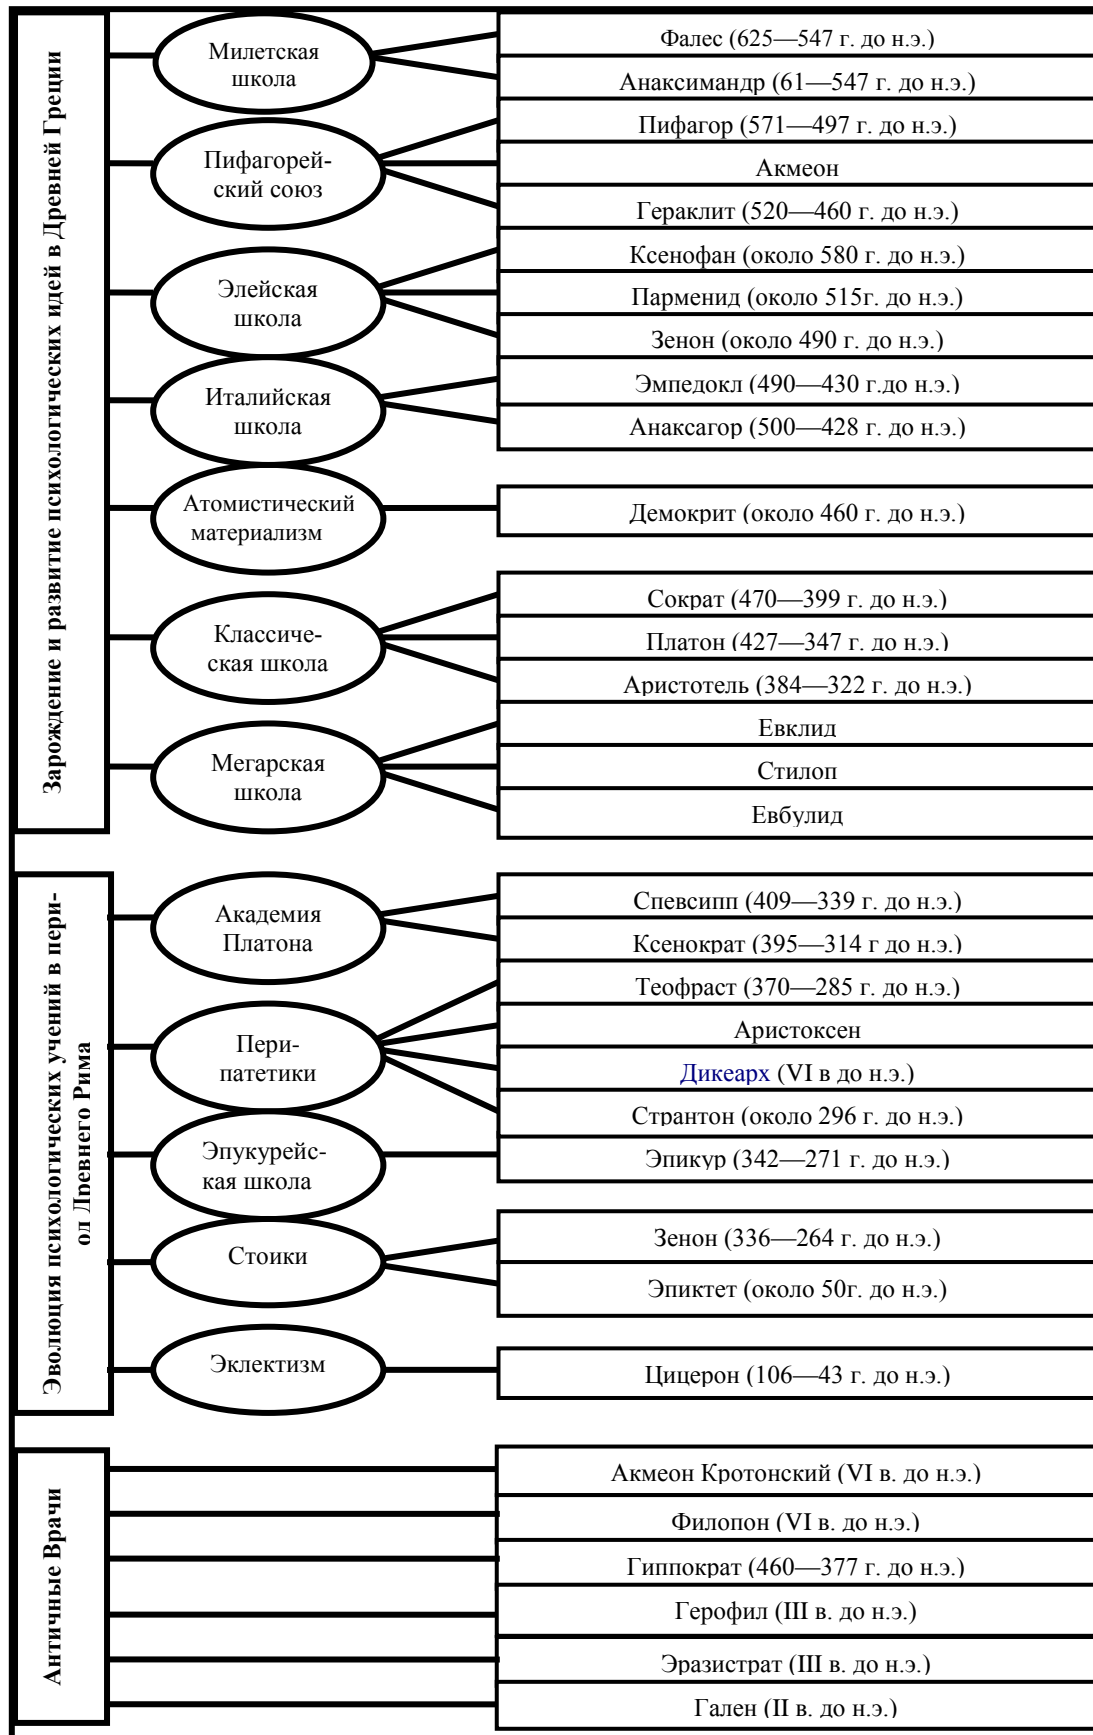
Зарождение и развитие психологических идей в Древней Греции

Милетская школа
Фалес (625—547 г. до н.э.)
Анаксимандр (61—547 г. до н.э.)

Пифагорейский союз
Пифагор (571—497 г. до н.э.)
Акмеон
Гераклит (520—460 г. до н.э.)

Элейская школа
Ксенофан (около 580 г. до н.э.)
Парменид (около 515г. до н.э.)
Зенон (около 490 г. до н.э.)

Италийская школа
Эмпедокл (490—430 г.до н.э.)
Анаксагор (500—428 г. до н.э.)

Атомистический материализм
Демокрит (около 460 г. до н.э.)

Классическая школа
Сократ (470—399 г. до н.э.)
Платон (427—347 г. до н.э.)
Аристотель (384—322 г. до н.э.)

Мегарская школа
Евклид
Стилоп
Евбулид

Эволюция психологических учений в период Древнего Рима

Академия Платона
Спевсипп (409—339 г. до н.э.)
Ксенократ (395—314 г до н.э.)

Перипатетики
Теофраст (370—285 г. до н.э.)
Аристоксен
Дикеарх (VI в до н.э.)
Странтон (около 296 г. до н.э.)

Эпукурейская школа
Эпикур (342—271 г. до н.э.)

Стоики
Зенон (336—264 г. до н.э.)
Эпиктет (около 50г. до н.э.)

Эклектизм
Цицерон (106—43 г. до н.э.)

Античные Врачи
Акмеон Кротонский (VI в. до н.э.)
Филопон (VI в. до н.э.)
Гиппократ (460—377 г. до н.э.)
Герофил (III в. до н.э.)
Эразистрат (III в. до н.э.)
Гален (II в. до н.э.)